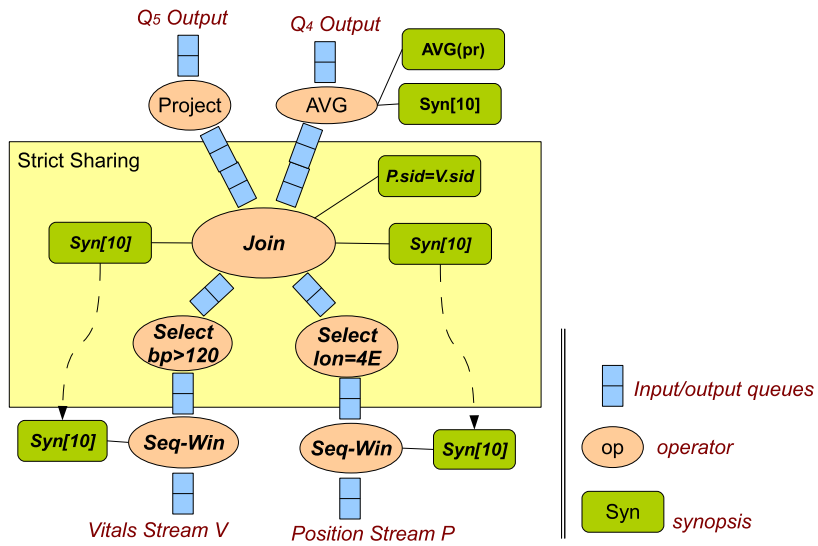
$Q_5$ Output

$Q_4$ Output

AVG(pr)

Project

AVG

Syn[10]

Strict Sharing

P.sid=V.sid

Syn[10]

Join

Syn[10]

Select bp>120

Select lon=4E

Input/output queues

Syn[10]

Seq-Win

Seq-Win

Syn[10]

op

operator

Syn

synopsis

Vitals Stream V

Position Stream P